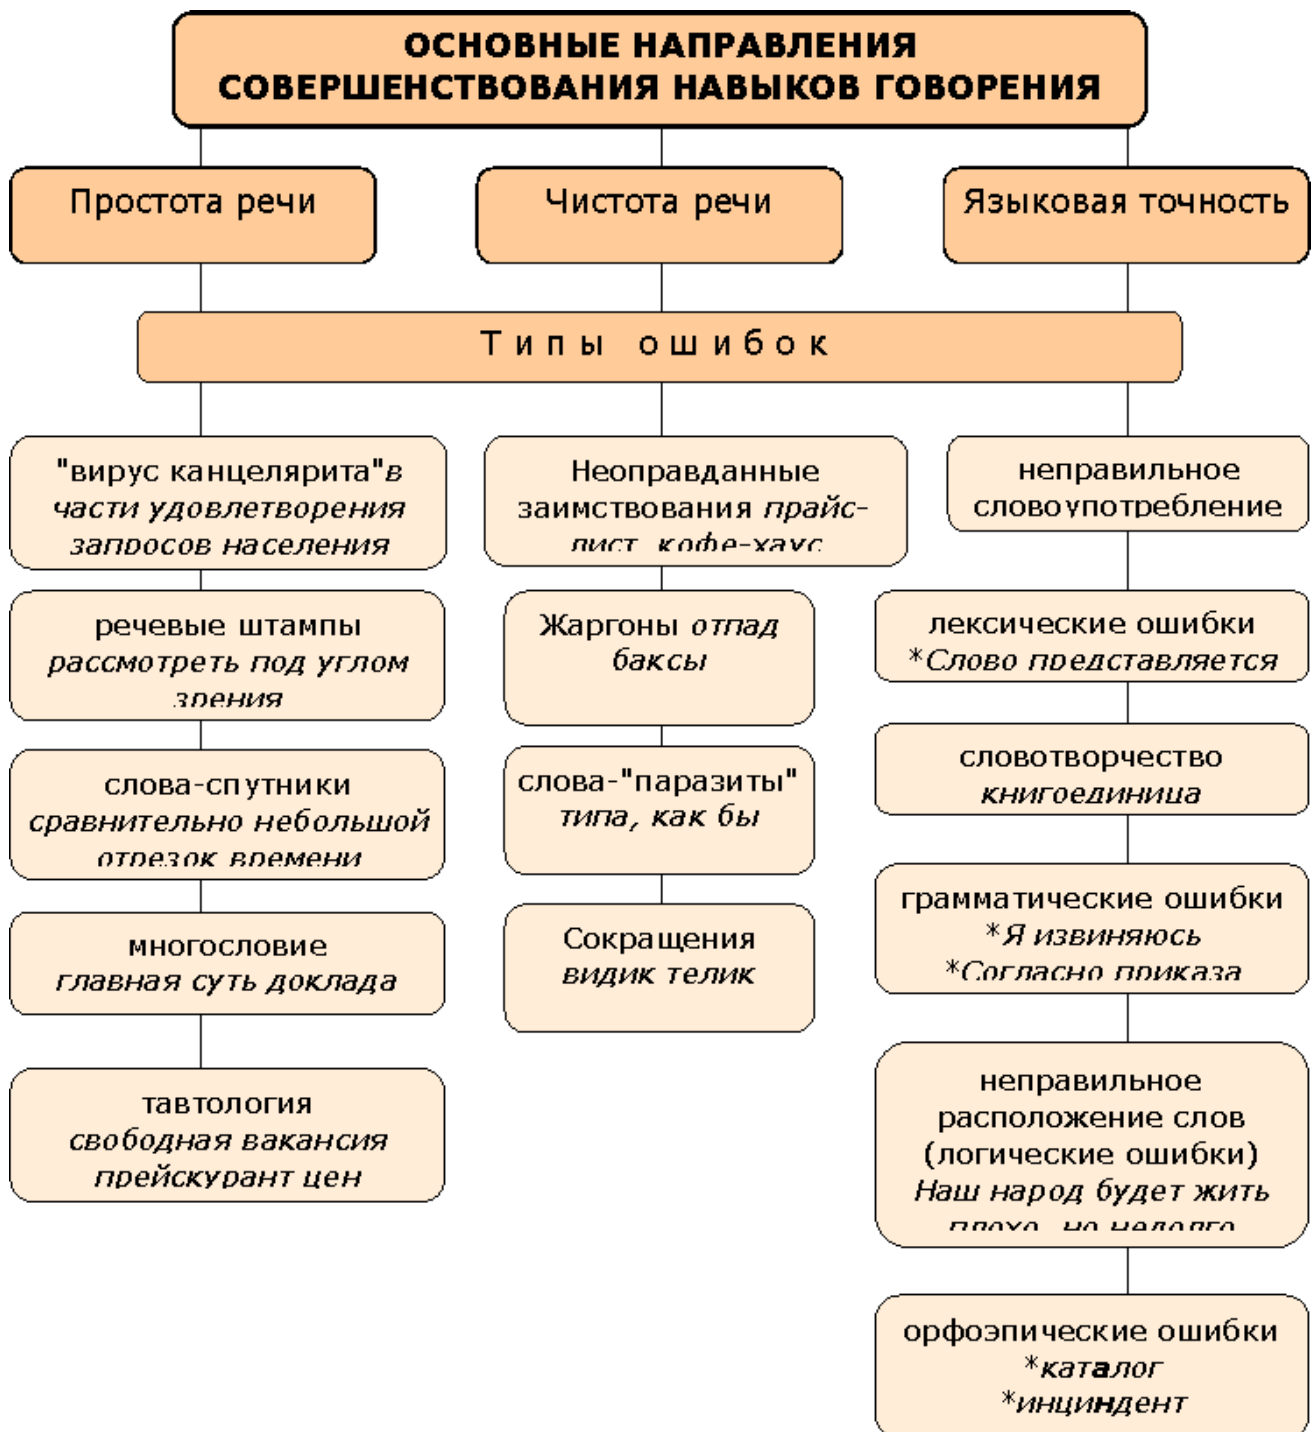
ОСНОВНЫЕ НАПРАВЛЕНИЯ СОВЕРШЕНСТВОВАНИЯ НАВЫКОВ ГОВОРЕНИЯ

Простота речи

Чистота речи

Языковая точность

Типы ошибок

"вирус канцелярита" в части удовлетворения запросов населения

речевые штампы рассмотреть под углом зрения

слова-спутники сравнительно небольшой отрезок времени

многословие главная суть доклада

тавтология свободная вакансия прейскурант цен

Неоправданные заимствования прайс-лист, кофе-хаус

Жаргоны отпад баксы

слова-"паразиты" типа, как бы

Сокращения видик телик

неправильное словоупотребление

лексические ошибки *Слово представляется

словотворчество книгоединица

грамматические ошибки *Я извиняюсь *Согласно приказа

неправильное расположение слов (логические ошибки) Наш народ будет жить плохо, но недолго

орфоэпические ошибки *каталог *инциндент